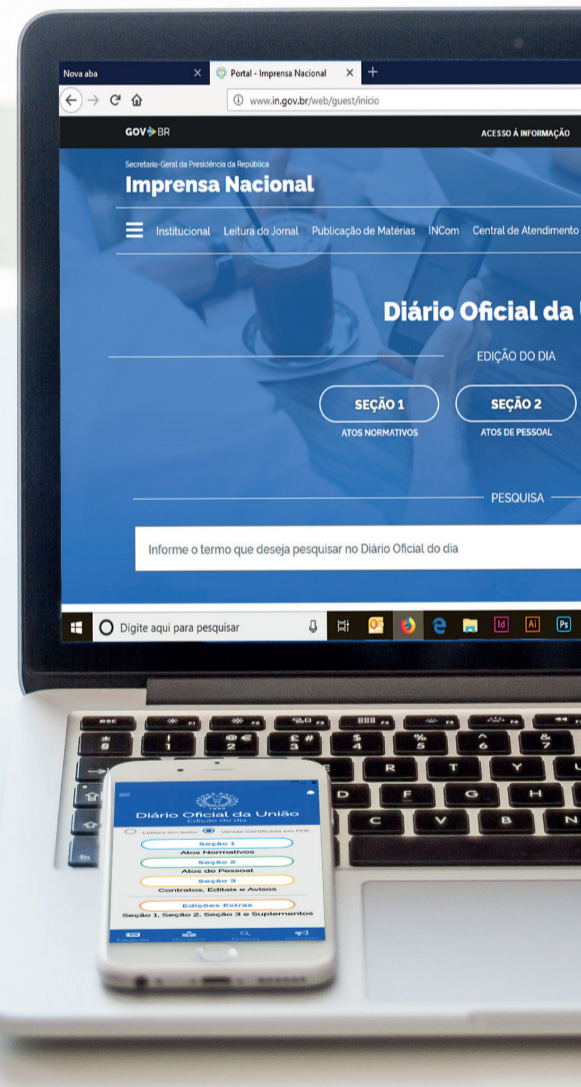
Nova aba ×
Portal - Imprensa Nacional ×
+
www.in.gov.br/web/guest/inicio

GOV.BR
ACESSO À INFORMAÇÃO

Secretaria-Geral da Presidência da República
Imprensa Nacional

Institucional Leitura do Jornal Publicação de Matérias INCom Central de Atendimento

Diário Oficial da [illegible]

EDIÇÃO DO DIA

SEÇÃO 1
ATOS NORMATIVOS

SEÇÃO 2
ATOS DE PESSOAL

PESQUISA

Informe o termo que deseja pesquisar no Diário Oficial do dia

Digite aqui para pesquisar

Diário Oficial da União
Edição do dia

Leitura em texto Versão Certificada em PDF

Seção 1
Atos Normativos
Seção 2
Atos de Pessoal
Seção 3
Contratos, Editais e Avisos
Edições Extras
Seção 1, Seção 2, Seção 3 e Suplementos

Edição dia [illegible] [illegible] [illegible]